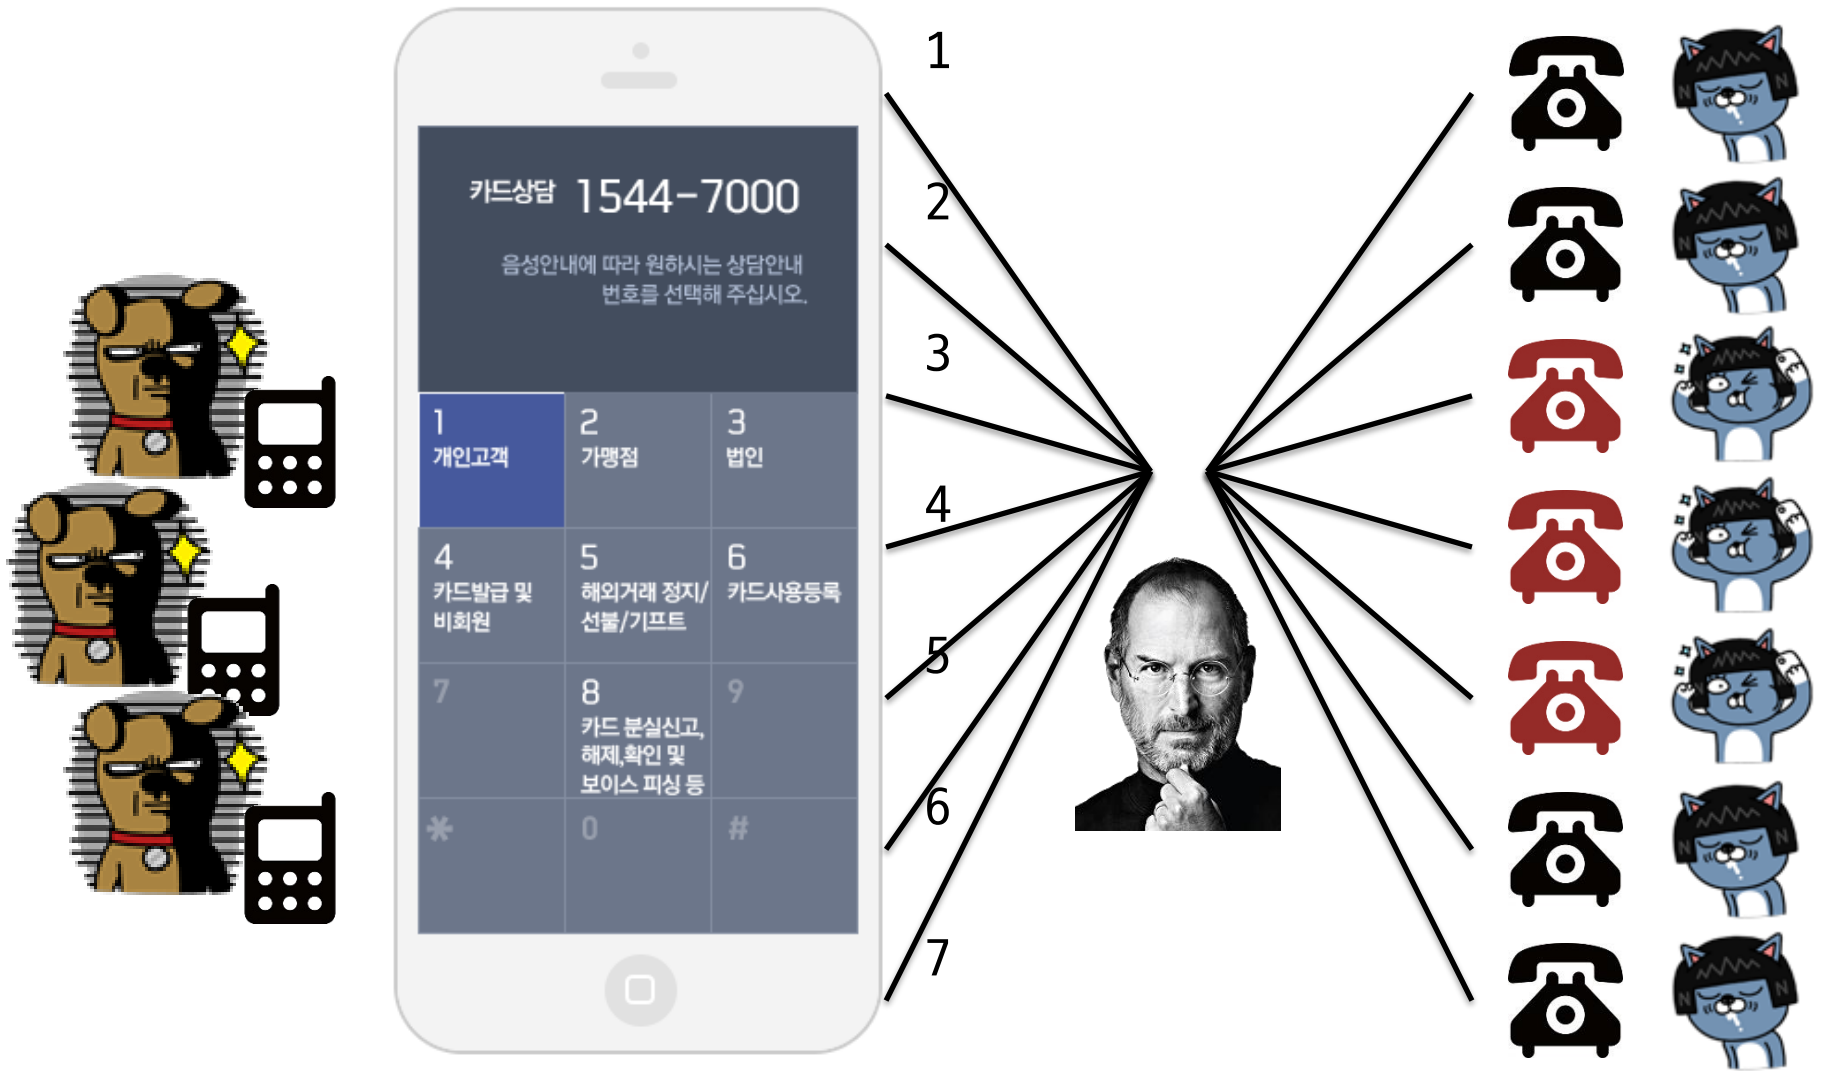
카드상담 1544-7000

음성안내에 따라 원하시는 상담안내 번호를 선택해 주십시오.

1 개인고객
2 가맹점
3 법인
4 카드발급 및 비회원
5 해외거래 정지/선불/기프트
6 카드사용등록
7
8 카드 분실신고, 해제,확인 및 보이스 피싱 등
9
*
0
#

1
2
3
4
5
6
7